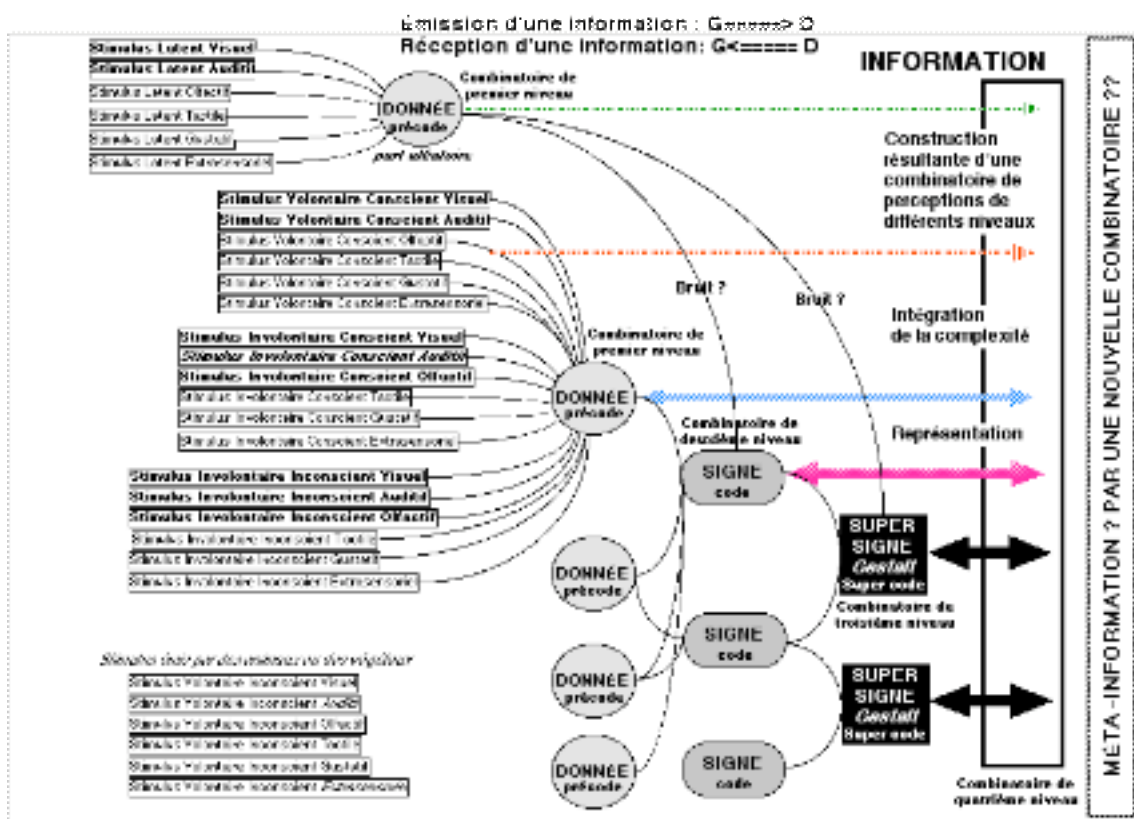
Émission d'une information : G=====> D
Réception d'une information: G<===== D

INFORMATION

Stimulus Latent Visuel
Stimulus Latent Auditif
Stimulus Latent Olfactif
Stimulus Latent Tactile
Stimulus Latent Gustatif
Stimulus Latent Extrasensoriel

DONNÉE précode
part aléatoire
Combinatoire de premier niveau

Construction résultante d'une combinatoire de perceptions de différents niveaux

Stimulus Volontaire Conscient Visuel
Stimulus Volontaire Conscient Auditif
Stimulus Volontaire Conscient Olfactif
Stimulus Volontaire Conscient Tactile
Stimulus Volontaire Conscient Gustatif
Stimulus Volontaire Conscient Extrasensoriel

Bruit ?
Bruit ?

Intégration de la complexité

Stimulus Involontaire Conscient Visuel
Stimulus Involontaire Conscient Auditif
Stimulus Involontaire Conscient Olfactif
Stimulus Involontaire Conscient Tactile
Stimulus Involontaire Conscient Gustatif
Stimulus Involontaire Conscient Extrasensoriel

Combinatoire de premier niveau
DONNÉE précode
Combinatoire de deuxième niveau
Représentation

Stimulus Involontaire Inconscient Visuel
Stimulus Involontaire Inconscient Auditif
Stimulus Involontaire Inconscient Olfactif
Stimulus Involontaire Inconscient Tactile
Stimulus Involontaire Inconscient Gustatif
Stimulus Involontaire Inconscient Extrasensoriel

SIGNE code
SUPER SIGNE Gestalt Super code
DONNÉE précode
Combinatoire de troisième niveau
SIGNE code
DONNÉE précode
SUPER SIGNE Gestalt Super code

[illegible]

Stimulus Volontaire Inconscient Visuel
Stimulus Volontaire Inconscient Auditif
Stimulus Volontaire Inconscient Olfactif
Stimulus Volontaire Inconscient Tactile
Stimulus Volontaire Inconscient Gustatif
Stimulus Volontaire Inconscient Extrasensoriel

DONNÉE précode
SIGNE code
Combinatoire de quatrième niveau

MÉTA-INFORMATION ? PAR UNE NOUVELLE COMBINATOIRE ??